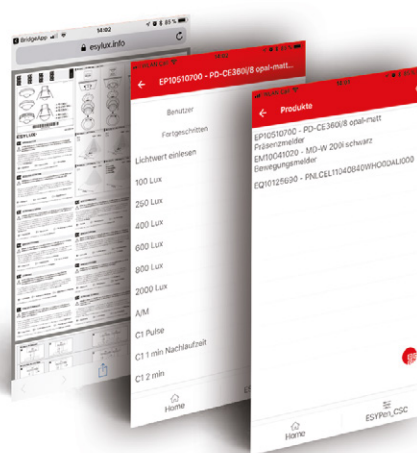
BridgeApp 14:02 85 %

esylux.info

14:02

EP10510700 - PD-CE360i/8 opal-matt

Benutzer

Fortgeschritten

Lichtwert einlesen

100 Lux

250 Lux

400 Lux

600 Lux

800 Lux

2000 Lux

A/M

C1 Pulse

C1 1 min Nachlaufzeit

C1 2 min

Home

Produkte

EP10510700 - PD-CE360i/8 opal-matt
Präsenzmelder

EM10041020 - MD-W 200i schwarz
Bewegungsmelder

EQ10125690 - PNLCEL11040840WHOODALI000

Home

ESYPen_CSC